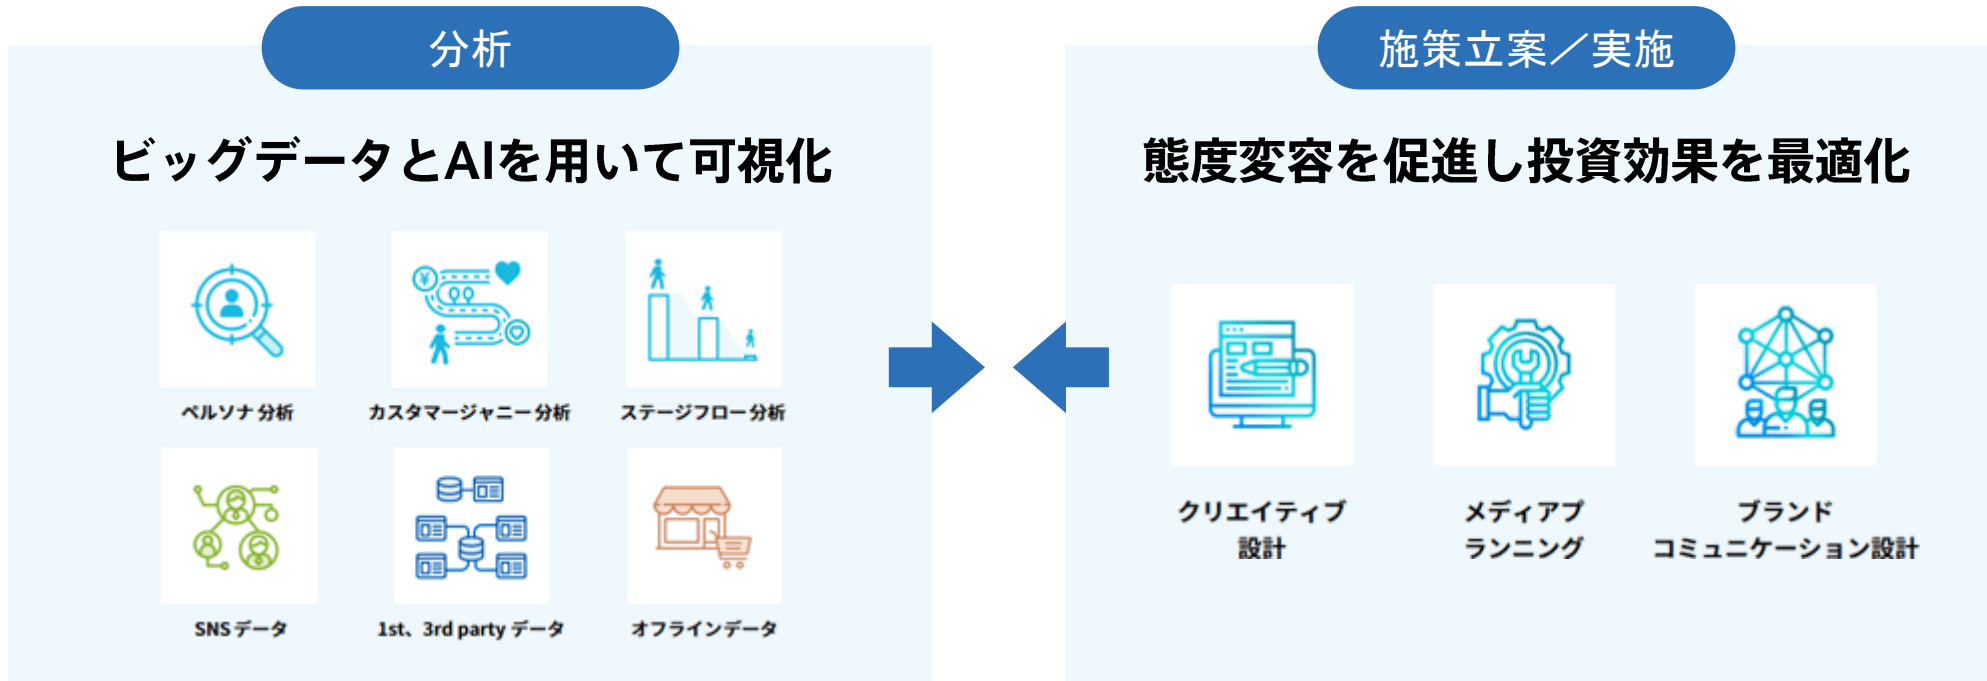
分析

ビッグデータとAIを用いて可視化

ペルソナ分析

カスタマージャーニー分析

ステージフロー分析

SNSデータ

1st、3rd party データ

オフラインデータ

施策立案／実施

態度変容を促進し投資効果を最適化

クリエイティブ設計

メディアプランニング

ブランドコミュニケーション設計